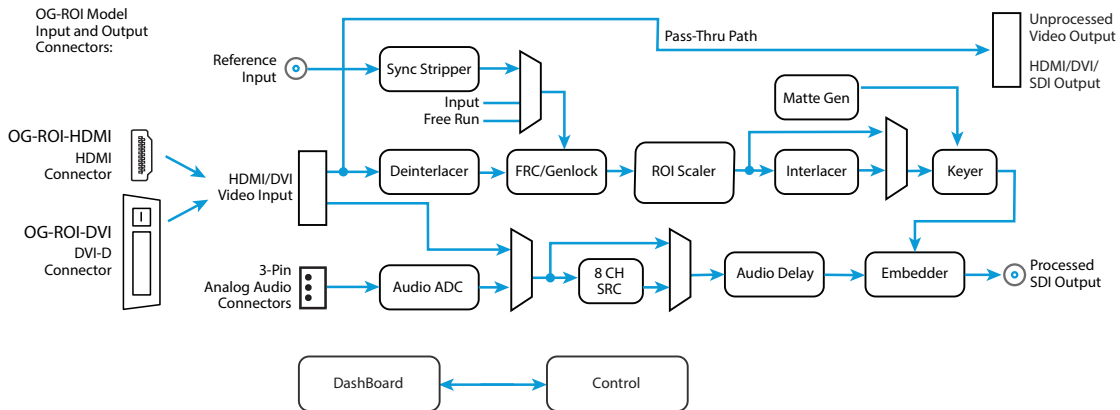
OG-ROI Model Input and Output Connectors:

Reference Input

Pass-Thru Path

Unprocessed Video Output

HDMI/DVI/ SDI Output

Sync Stripper

Input

Free Run

Matte Gen

OG-ROI-HDMI

HDMI Connector

HDMI/DVI Video Input

Deinterlacer

FRC/Genlock

ROI Scaler

Interlacer

Keyer

OG-ROI-DVI

DVI-D Connector

3-Pin Analog Audio Connectors

Audio ADC

8 CH SRC

Audio Delay

Embedder

Processed SDI Output

DashBoard

Control